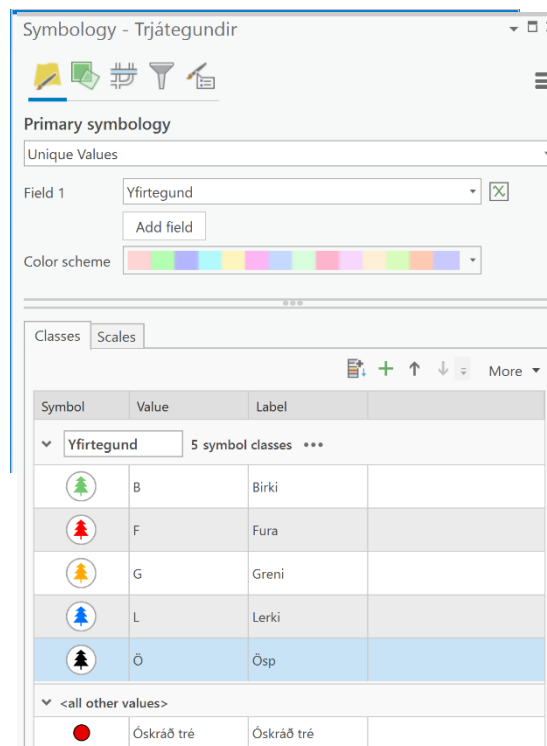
Symbology - Trjátegundir

Primary symbology

Unique Values

Field 1 Yfirtegund

Add field

Color scheme

Classes Scales

More

| Symbol | Value | Label |
|---|---|---|
| Yfirtegund | 5 symbol classes ••• | |
| | B | Birki |
| | F | Fura |
| | G | Greni |
| | L | Lerki |
| | Ö | Ösp |
| <all other values> | | |
| | Óskráð tré | Óskráð tré |